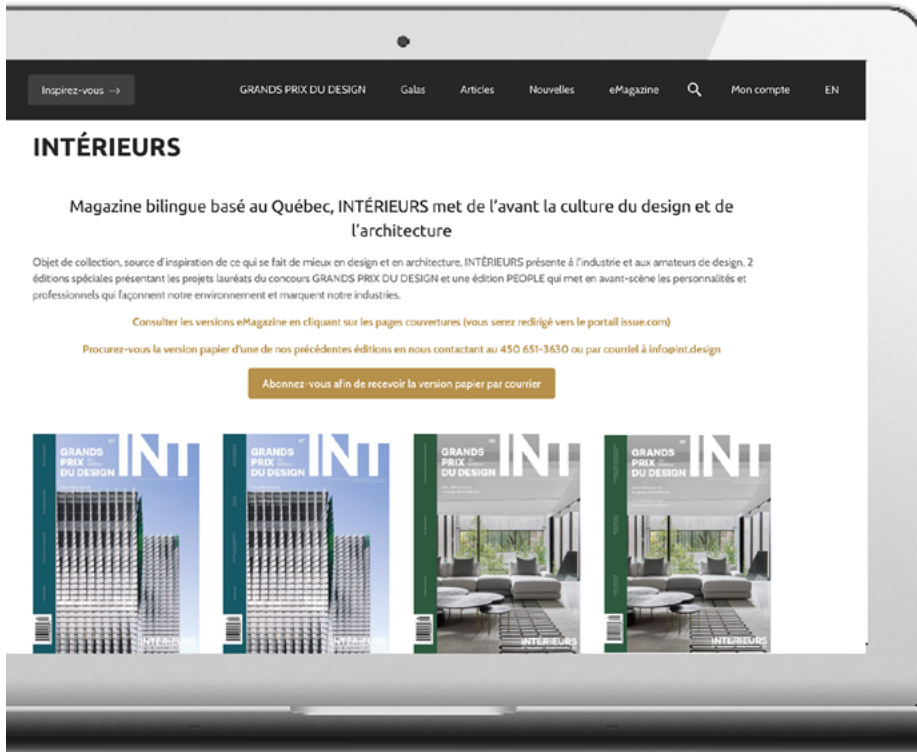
Inspirez-vous →

GRANDS PRIX DU DESIGN Galas Articles Nouvelles eMagazine Mon compte EN

INTÉRIEURS

Magazine bilingue basé au Québec, INTÉRIEURS met de l'avant la culture du design et de l'architecture

Objet de collection, source d'inspiration de ce qui se fait de mieux en design et en architecture, INTÉRIEURS présente à l'industrie et aux amateurs de design, 2 éditions spéciales présentant les projets lauréats du concours GRANDS PRIX DU DESIGN et une édition PEOPLE qui met en avant-scène les personnalités et professionnels qui façonnent notre environnement et marquent notre industries.

Consulter les versions eMagazine en cliquant sur les pages couvertures (vous serez redirigé vers le portail issue.com)

Procurez-vous la version papier d'une de nos précédentes éditions en nous contactant au 450 651-3630 ou par courriel à info@int.design

Abonnez-vous afin de recevoir la version papier par courrier

GRANDS PRIX DU DESIGN INT INTÉRIEURS

GRANDS PRIX DU DESIGN INT INTÉRIEURS

GRANDS PRIX DU DESIGN INT INTÉRIEURS

GRANDS PRIX DU DESIGN INT INTÉRIEURS